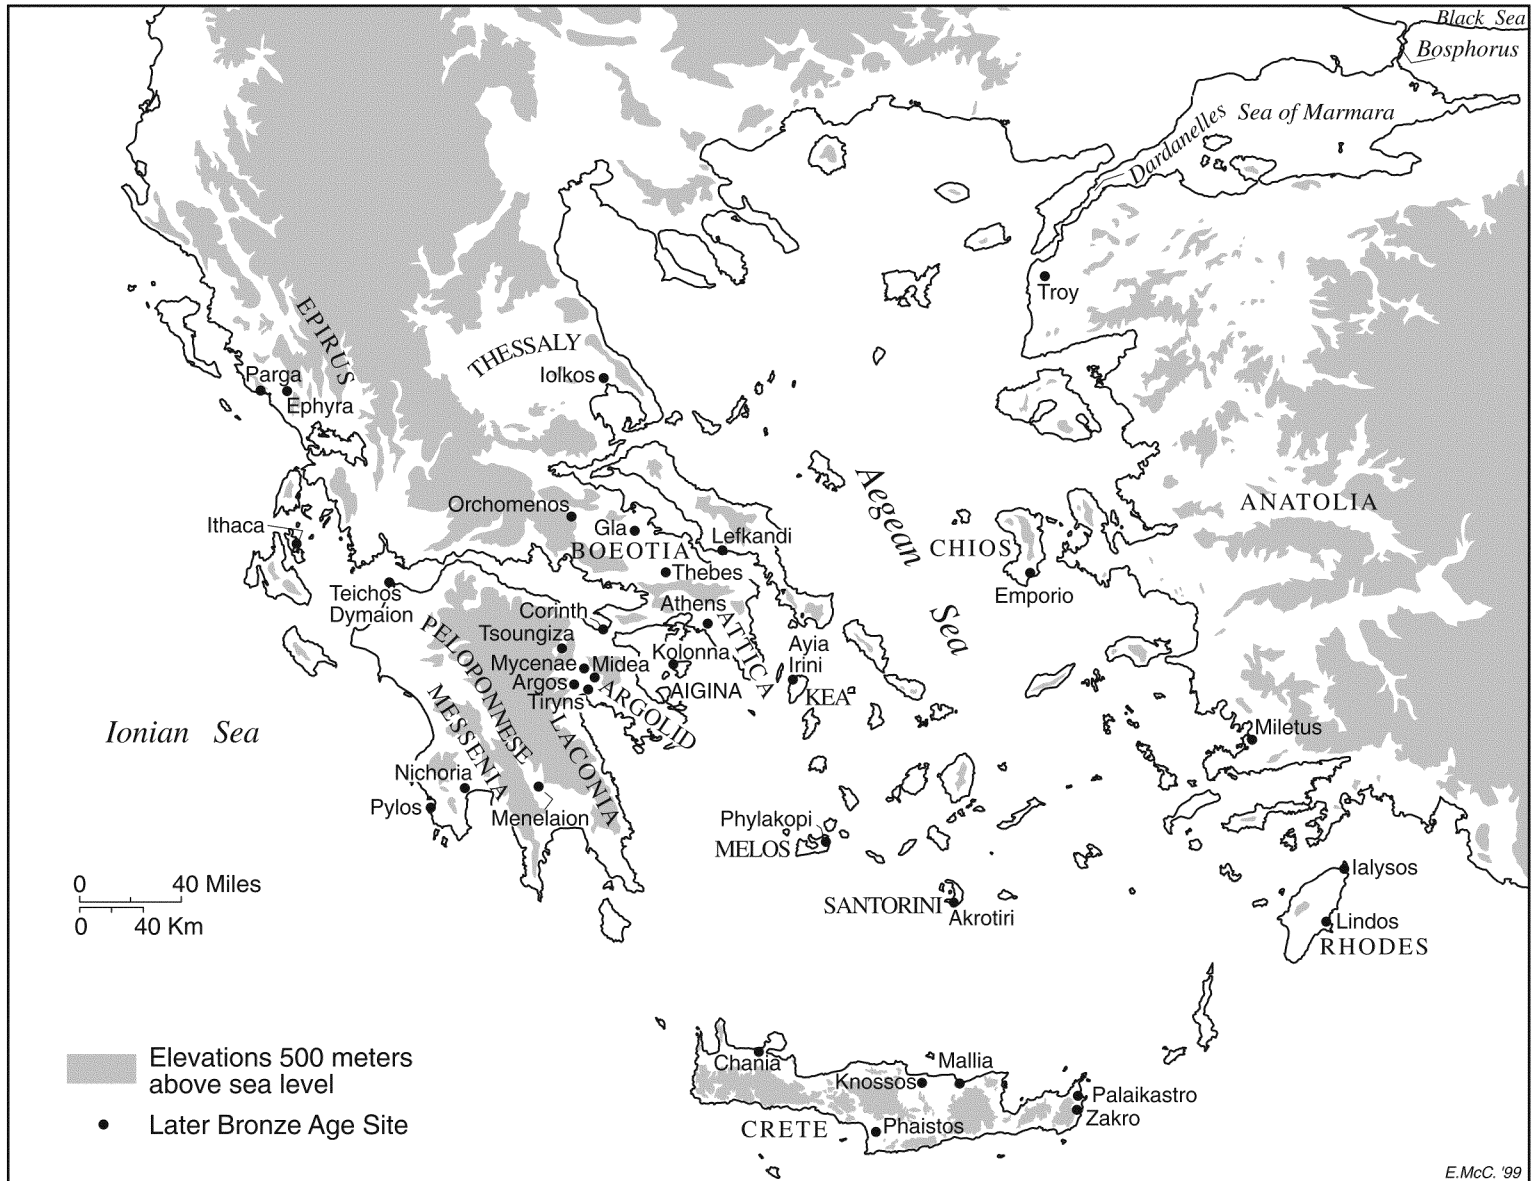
Black Sea
Bosphorus
Sea of Marmara
Dardanelles
Troy
EPIRUS
THESSALY
Parga
Ephyra
Iolkos
Aegean
Sea
ANATOLIA
Ithaca
Orchomenos
Gla
Lefkandi
BOEOTIA
CHIOS
Thebes
Emporio
Teichos Dymaion
Corinth
Athens
Tsoungiza
ATTICA
Ayia Irini
Mycenae
Midea
Kolonna
Argos
Tiryns
AIGINA
KEA
PELOPONNESE
ARGOLID
Miletus
Ionian Sea
MESSENIA
LACONIA
Nichoria
Pylos
Menelaion
Phylakopi
MELOS
Ialysos
0 40 Miles
0 40 Km
SANTORINI
Akrotiri
Lindos
RHODES
Elevations 500 meters above sea level
Later Bronze Age Site
Chania
Mallia
Knossos
Palaikastro
Zakro
CRETE
Phaistos
E.McC. '99